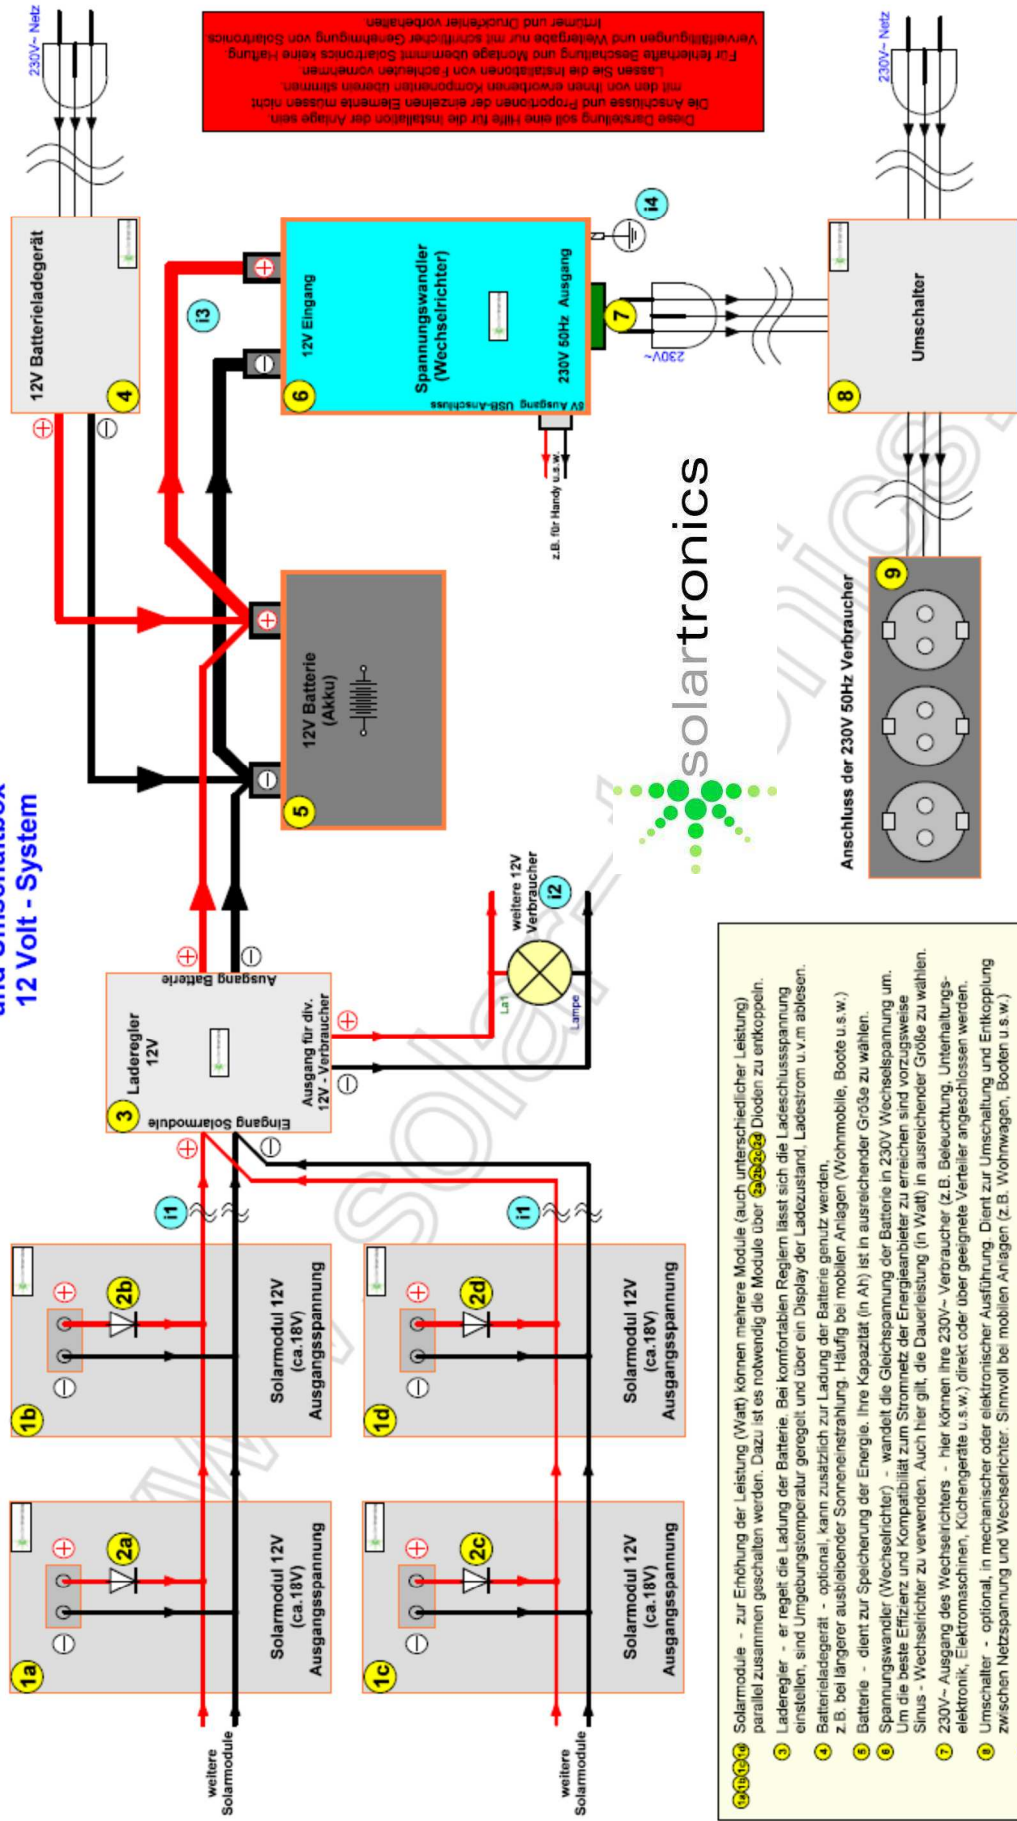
und Umschaltbox
12 Volt - System

Diese Darstellung soll eine Hilfe für die Installation der Anlage sein.
Die Anschlüsse und Proportionen der einzelnen Elemente müssen nicht mit den von Ihnen erworbenen Komponenten überein stimmen.
Lassen Sie die Installationen von Fachleuten vornehmen.
Für fehlerhafte Beschaltung und Montage übernimmt Solartronics keine Haftung.
Vervielfältigungen und Weitergabe nur mit schriftlicher Genehmigung von Solartronics
Irrtümer und Druckfehler vorbehalten

230V~ Netz
230V~ Netz

12V Batterieladegerät
4

12V Eingang
Spannungswandler (Wechselrichter)
230V 50Hz Ausgang
5V Ausgang USB-Anschluss
z.B. für Handy u.s.w.
6
7
230V~
i4
i3

Umschalter
8

12V Batterie (Akku)
5

solartronics

Anschluss der 230V 50Hz Verbraucher
9

weitere 12V Verbraucher
i2
La1
Lampe

Laderegler 12V
3
Ausgang Batterie
Ausgang für div. 12V - Verbraucher
Eingang Solarmodule

i1
i1

1a
2a
Solarmodul 12V (ca.18V) Ausgangsspannung
1b
2b
Solarmodul 12V (ca.18V) Ausgangsspannung
1c
2c
Solarmodul 12V (ca.18V) Ausgangsspannung
1d
2d
Solarmodul 12V (ca.18V) Ausgangsspannung

weitere Solarmodule
weitere Solarmodule

1a 1b 1c 1d Solarmodule - zur Erhöhung der Leistung (Watt) können mehrere Module (auch unterschiedlicher Leistung) parallel zusammen geschalten werden. Dazu ist es notwendig die Module über 2a 2b 2c 2d Dioden zu entkoppeln.
3 Laderegler - er regelt die Ladung der Batterie. Bei komfortablen Reglern lässt sich die Ladeschlussspannung einstellen, sind Umgebungstemperatur geregelt und über ein Display der Ladezustand, Ladestrom u.v.m ablesen.
4 Batterieladegerät - optional, kann zusätzlich zur Ladung der Batterie genutz werden, z.B. bei längerer ausbleibender Sonneneinstrahlung. Häufig bei mobilen Anlagen (Wohnmobile, Boote u.s.w.)
5 Batterie - dient zur Speicherung der Energie. Ihre Kapazität (in Ah) ist in ausreichender Größe zu wählen.
6 Spannungswandler (Wechselrichter) - wandelt die Gleichspannung der Batterie in 230V Wechselspannung um. Um die beste Effizienz und Kompatibilität zum Stromnetz der Energieanbieter zu erreichen sind vorzugsweise Sinus - Wechselrichter zu verwenden. Auch hier gilt, die Dauerleistung (in Watt) in ausreichender Größe zu wählen.
7 230V~ Ausgang des Wechselrichters - hier können Ihre 230V~ Verbraucher (z.B. Beleuchtung, Unterhaltungs-elektronik, Elektromaschinen, Küchengeräte u.s.w.) direkt oder über geeignete Verteiler angeschlossen werden.
8 Umschalter - optional, in mechanischer oder elektronischer Ausführung. Dient zur Umschaltung und Entkopplung zwischen Netzspannung und Wechselrichter. Sinnvoll bei mobilen Anlagen (z.B. Wohnwagen, Booten u.s.w.)